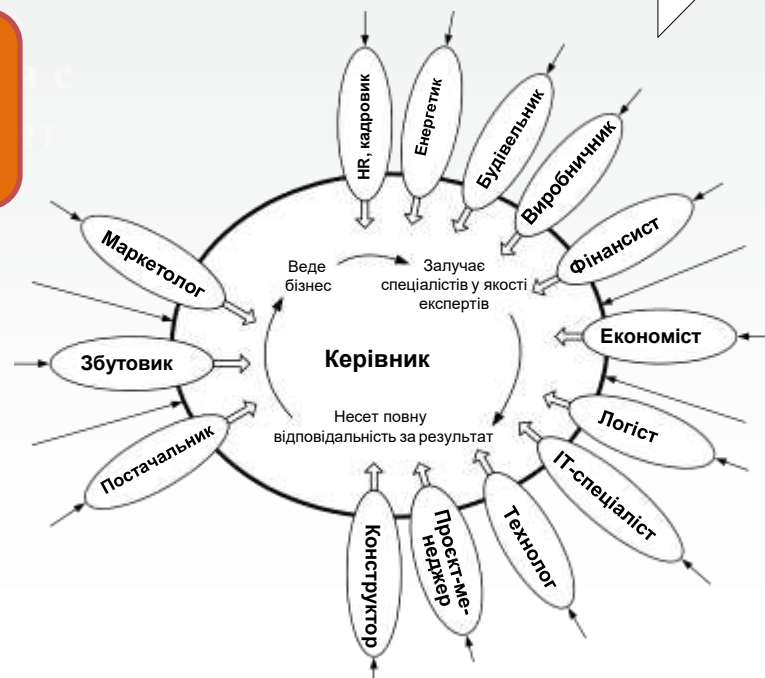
HR, кадровик

Енергетик

Будівельник

Виробничник

Фінансист

Економіст

Логіст

IT-спеціаліст

Технолог

Проєкт-менеджер

Конструктор

Постачальник

Збутовик

Маркетолог

Веде бізнес

Залучає спеціалістів у якості експертів

Керівник

Несет повну відповідальність за результат